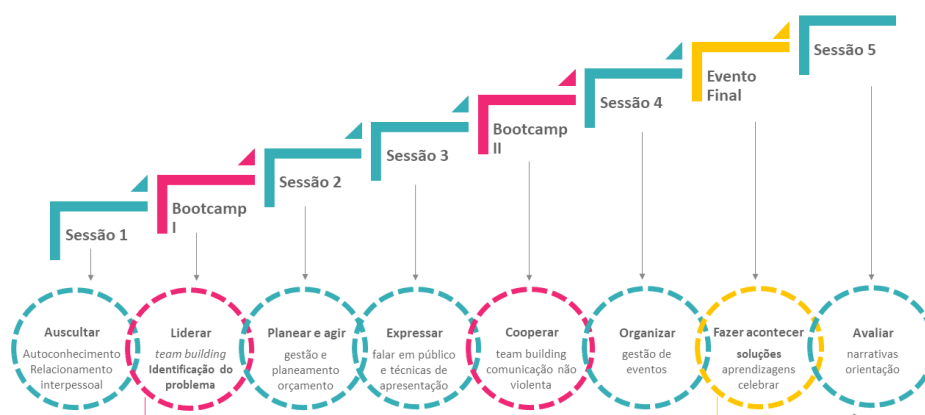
Sessão 1

Bootcamp I

Sessão 2

Sessão 3

Bootcamp II

Sessão 4

Evento Final

Sessão 5

Auscultar
Autoconhecimento
Relacionamento interpessoal

Liderar
team building
Identificação do problema

Planear e agir
gestão e planeamento orçamento

Expressar
falar em público e técnicas de apresentação

Cooperar
team building comunicação não violenta

Organizar
gestão de eventos

Fazer acontecer
soluções
aprendizagens
celebrar

Avaliar
narrativas
orientação